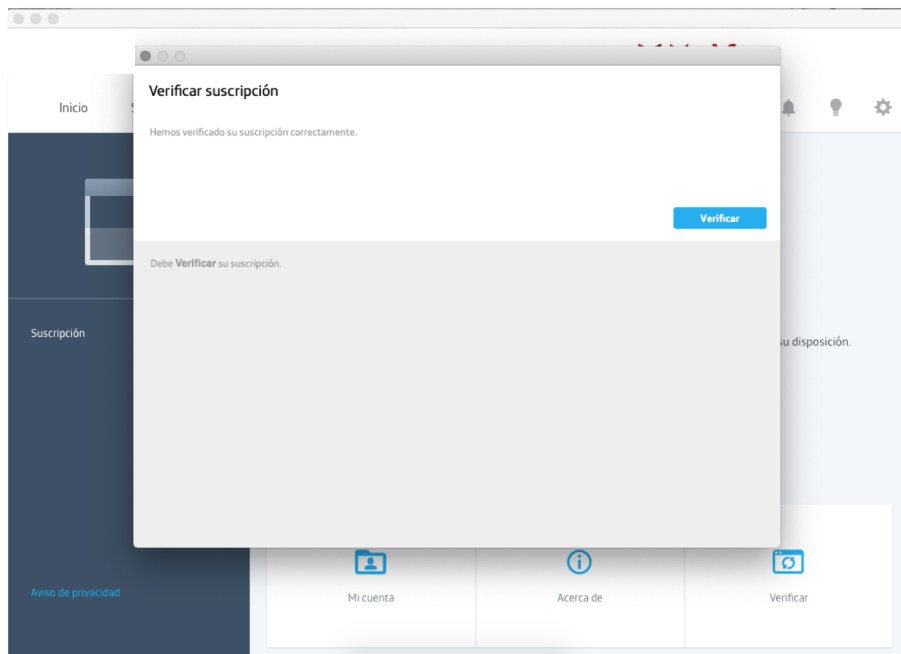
Inicio

Verificar suscripción

Hemos verificado su suscripción correctamente.

Verificar

Debe **Verificar** su suscripción.

Suscripción

u disposición.

Aviso de privacidad

Mi cuenta

Acerca de

Verificar